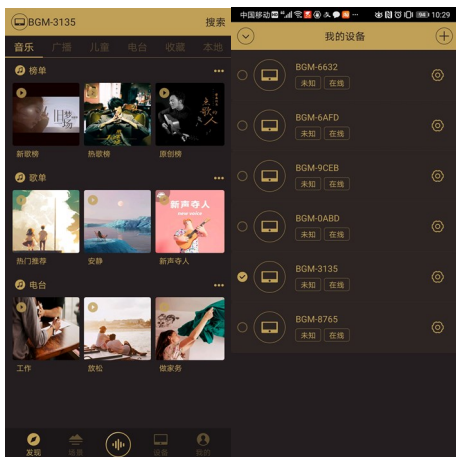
BGM-3135 搜索

音乐 广播 儿童 电台 收藏 本地

榜单 •••

新歌榜 热歌榜 原创榜

歌单 •••

热门推荐 安静 新声夺人

新声夺人

电台 •••

工作 放松 做家务

发现 语音 设备 我的

中国移动 10:29

我的设备

BGM-6632
未知 在线

BGM-6AFD
未知 在线

BGM-9CEB
未知 在线

BGM-0ABD
未知 在线

BGM-3135
未知 在线

BGM-8765
未知 在线